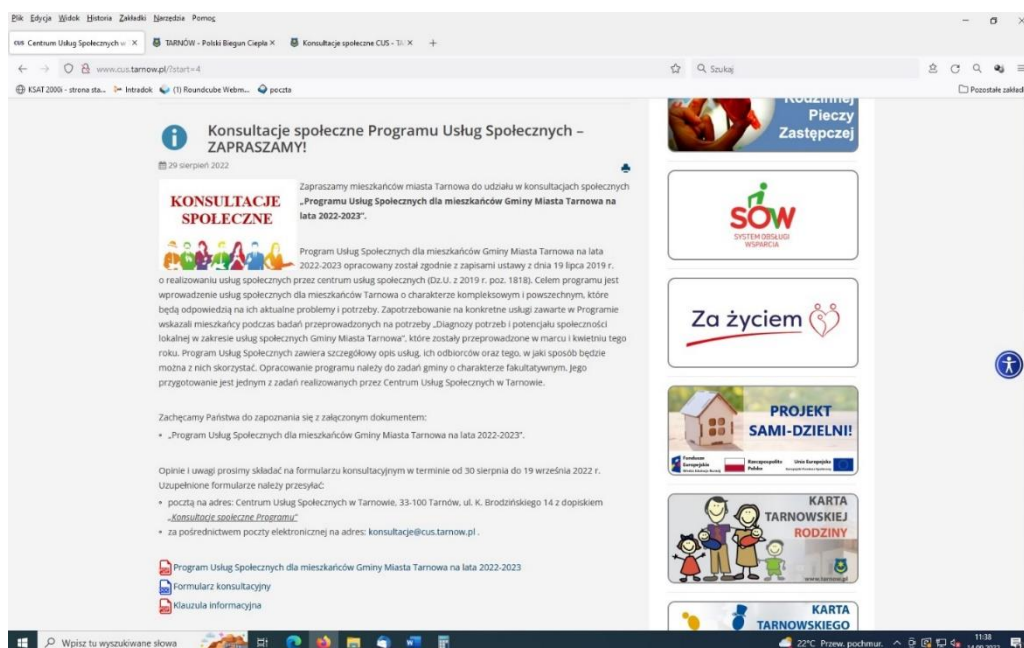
Plik Edycja Widok Historia Zakładki Narzędzia Pomoc

Centrum Usług Społecznych w × | TARNÓW - Polski Biegun Ciepła × | Konsultacje społeczne CUS - TA × | +

www.cus.tarnow.pl/?start=4

Szukaj

KSAT 2000i - strona sta... | Intradok | (1) Roundcube Webm... | poczta

Pozostałe zakładki

Konsultacje społeczne Programu Usług Społecznych – ZAPRASZAMY!

29 sierpień 2022

KONSULTACJE SPOŁECZNE

Zapraszamy mieszkańców miasta Tarnowa do udziału w konsultacjach społecznych „Programu Usług Społecznych dla mieszkańców Gminy Miasta Tarnowa na lata 2022-2023".

Program Usług Społecznych dla mieszkańców Gminy Miasta Tarnowa na lata 2022-2023 opracowany został zgodnie z zapisami ustawy z dnia 19 lipca 2019 r. o realizowaniu usług społecznych przez centrum usług społecznych (Dz.U. z 2019 r. poz. 1818). Celem programu jest wprowadzenie usług społecznych dla mieszkańców Tarnowa o charakterze kompleksowym i powszechnym, które będą odpowiedzią na ich aktualne problemy i potrzeby. Zapotrzebowanie na konkretne usługi zawarte w Programie wskazali mieszkańcy podczas badań przeprowadzonych na potrzeby „Diagnozy potrzeb i potencjału społeczności lokalnej w zakresie usług społecznych Gminy Miasta Tarnowa", które zostały przeprowadzone w marcu i kwietniu tego roku. Program Usług Społecznych zawiera szczegółowy opis usług, ich odbiorców oraz tego, w jaki sposób będzie można z nich skorzystać. Opracowanie programu należy do zadań gminy o charakterze fakultatywnym. Jego przygotowanie jest jednym z zadań realizowanych przez Centrum Usług Społecznych w Tarnowie.

Zachęcamy Państwa do zapoznania się z załączonym dokumentem:

• „Program Usług Społecznych dla mieszkańców Gminy Miasta Tarnowa na lata 2022-2023".

Opinie i uwagi prosimy składać na formularzu konsultacyjnym w terminie od 30 sierpnia do 19 września 2022 r. Uzupełnione formularze należy przesyłać:

• pocztą na adres: Centrum Usług Społecznych w Tarnowie, 33-100 Tarnów, ul. K. Brodzińskiego 14 z dopiskiem „Konsultacje społeczne Programu"
• za pośrednictwem poczty elektronicznej na adres: konsultacje@cus.tarnow.pl .

Program Usług Społecznych dla mieszkańców Gminy Miasta Tarnowa na lata 2022-2023
Formularz konsultacyjny
Klauzula informacyjna

Rodzinnej Pieczy Zastępczej

SOW SYSTEM OBSŁUGI WSPARCIA

Za życiem

PROJEKT SAMI-DZIELNI!

Fundusze Europejskie | Rzeczpospolita Polska | Unia Europejska

KARTA TARNOWSKIEJ RODZINY

www.tarnow.pl

KARTA TARNOWSKIEGO

Wpisz tu wyszukiwane słowa

22°C Przew. pochmur. 11:38 14.09.2022